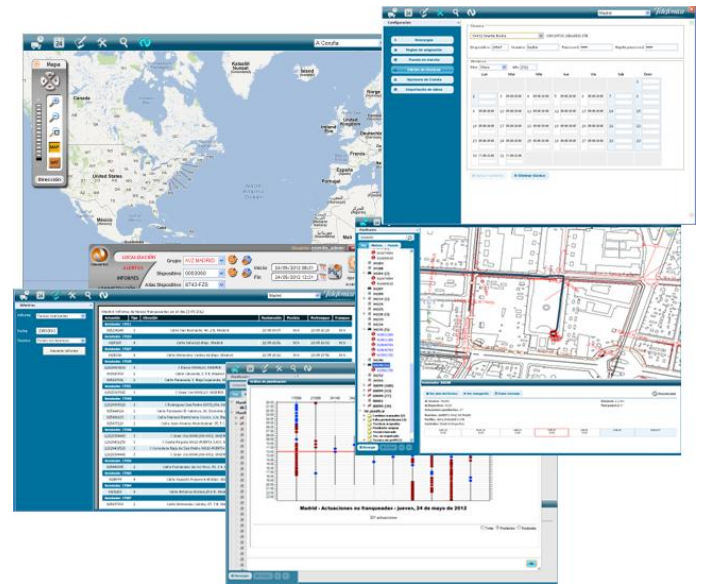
A Coruña

Mapa

Dirección

Canada

United States

Mexico

Cuba

Portugal

España

Morocco

Algeria

Mali

Niger

Iceland

Ireland

Kalaallit Nunaat

Venezuela

Colombia

Configuración

Telefónica

Madrid

LOCALIZACIÓN

ALERTAS

INFORMES

Atlas Dispositivo

Grupo

AVZ MADRID

Dispositivo

Inicio

24/05/2012 00:01

Fin

24/05/2012 12:01

Informes

Madrid

telefónica

Generar informe

Plataforma

Madrid - Actuaciones no franqueadas - jueves, 24 de mayo de 2012

Gráfico de planificación